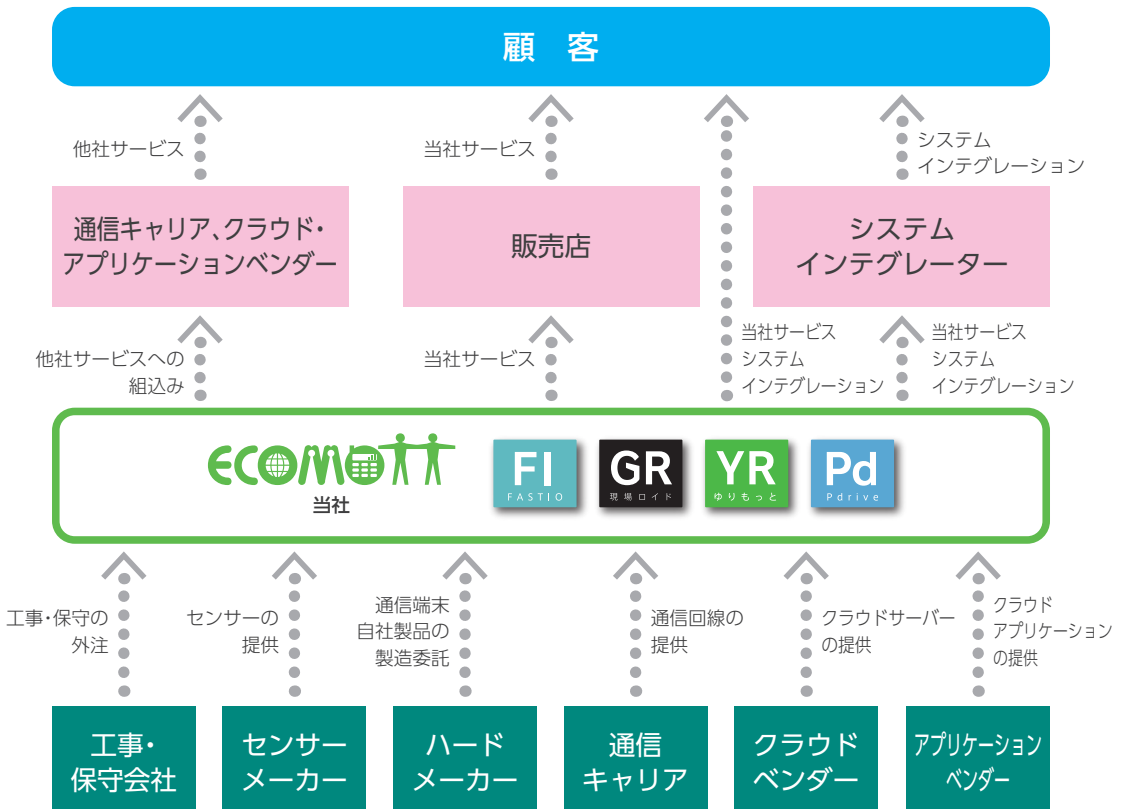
顧　客

他社サービス

当社サービス

システム
インテグレーション

通信キャリア、クラウド・
アプリケーションベンダー

販売店

システム
インテグレーター

他社サービスへの
組込み

当社サービス

当社サービス
システム
インテグレーション

当社サービス
システム
インテグレーション

ECOMOTT
当社

FI
FASTIO

GR
現場ロイド

YR
ゆりもっと

Pd
Pdrive

工事・保守の
外注

センサーの
提供

通信端末
自社製品の
製造委託

通信回線の
提供

クラウドサーバー
の提供

クラウド
アプリケーション
の提供

工事・
保守会社

センサー
メーカー

ハード
メーカー

通信
キャリア

クラウド
ベンダー

アプリケーション
ベンダー